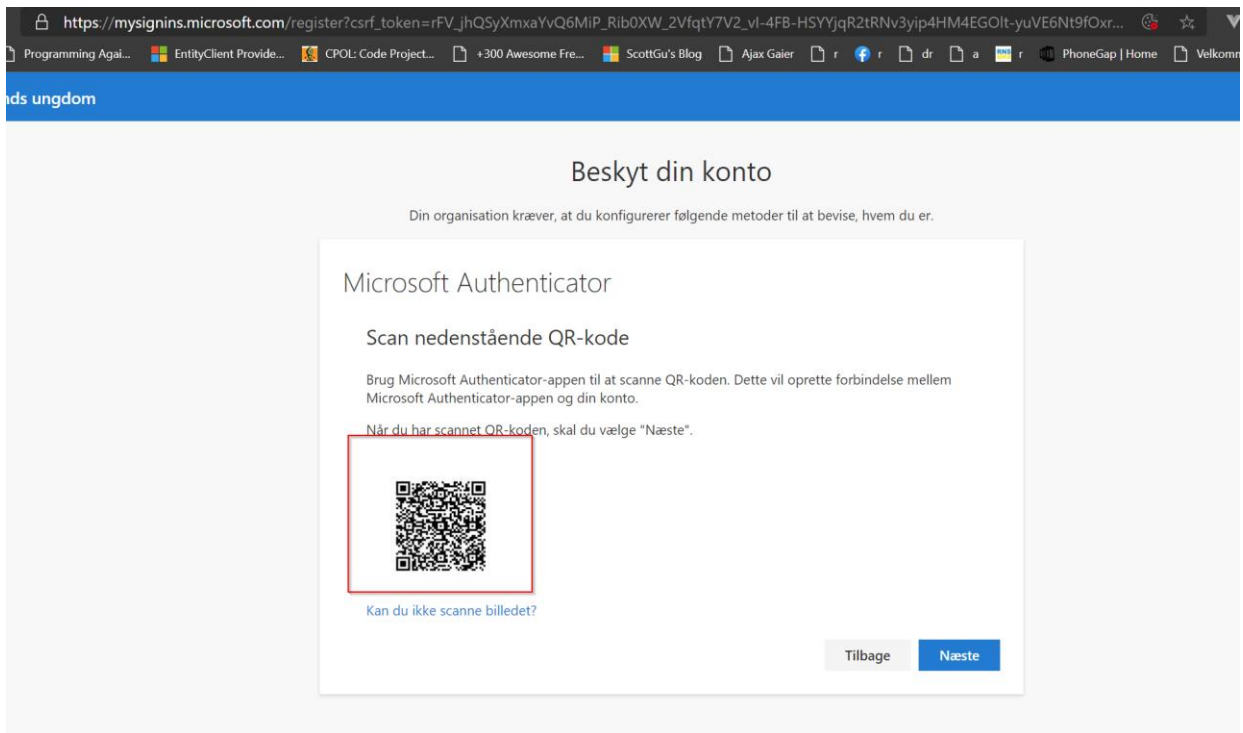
https://mysignins.microsoft.com/register?csrf_token=rFV_jhQSyXmxaYvQ6MiP_Rib0XW_2VfqtY7V2_vI-4FB-HSYYjqR2tRNv3yip4HM4EGOlt-yuVE6Nt9fOxr...

Programming Agai... EntityClient Provide... CPOL: Code Project... +300 Awesome Fre... ScottGu's Blog Ajax Gaier r r dr a r PhoneGap | Home Velkomn

ıds ungdom

Beskyt din konto

Din organisation kræver, at du konfigurerer følgende metoder til at bevise, hvem du er.

Microsoft Authenticator

Scan nedenstående QR-kode

Brug Microsoft Authenticator-appen til at scanne QR-koden. Dette vil oprette forbindelse mellem Microsoft Authenticator-appen og din konto.

Når du har scannet QR-koden, skal du vælge "Næste".

Kan du ikke scanne billedet?

Tilbage

Næste